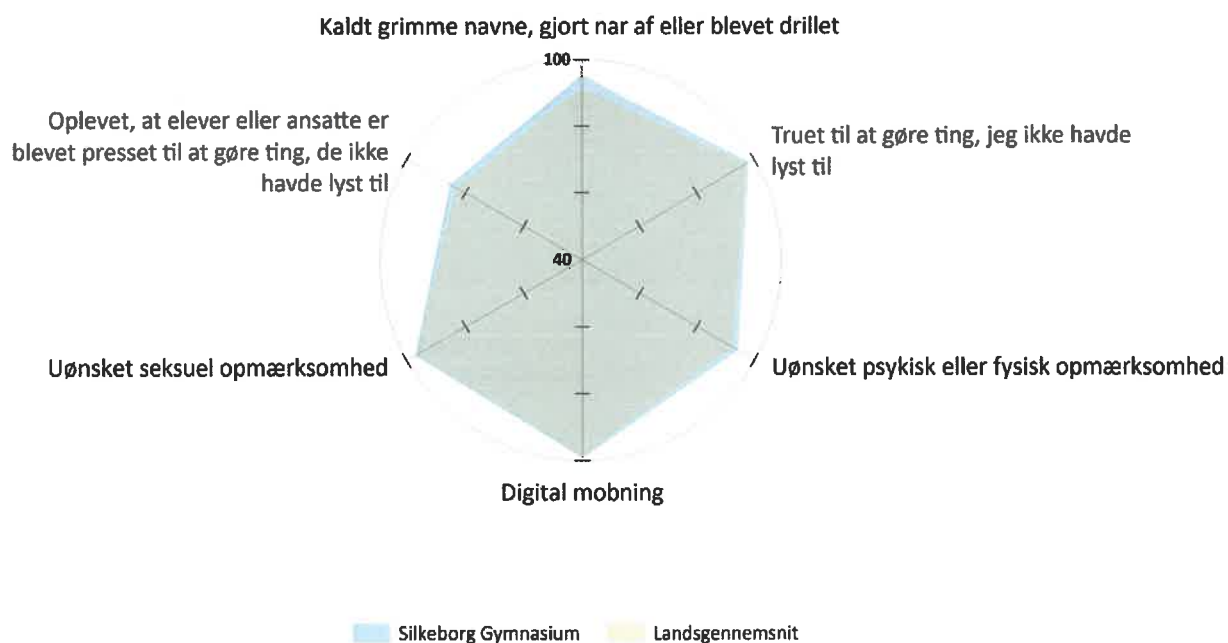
Kaldt grimme navne, gjort nar af eller blevet drillet

100

40

Truet til at gøre ting, jeg ikke havde lyst til

Uønsket psykisk eller fysisk opmærksomhed

Digital mobning

Uønsket seksuel opmærksomhed

Oplevet, at elever eller ansatte er blevet presset til at gøre ting, de ikke havde lyst til

Silkeborg Gymnasium

Landsgennemsnit